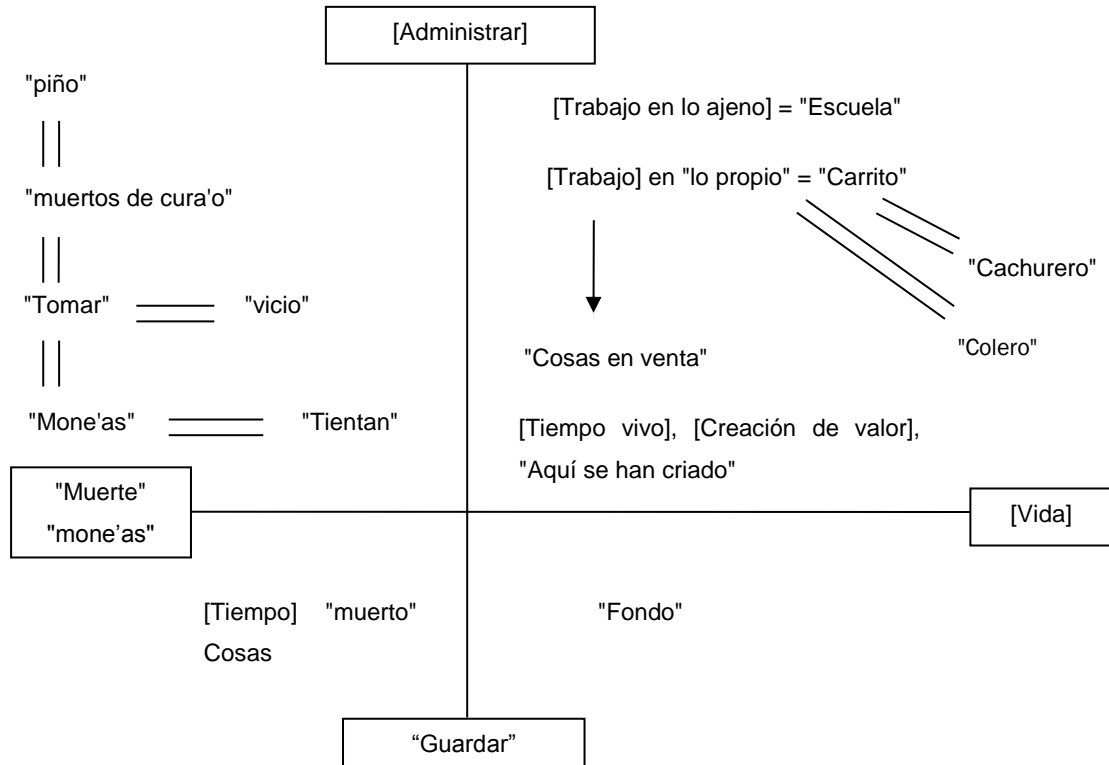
[Administrar]

"piño"

"muertos de cura'o"

"Tomar" "vicio"

"Mone'as" "Tientan"

[Trabajo en lo ajeno] = "Escuela"

[Trabajo] en "lo propio" = "Carrito"

"Cachurero"

"Colero"

"Cosas en venta"

[Tiempo vivo], [Creación de valor], "Aquí se han criado"

"Muerte" "mone'as"

[Vida]

[Tiempo] "muerto" Cosas

"Fondo"

"Guardar"